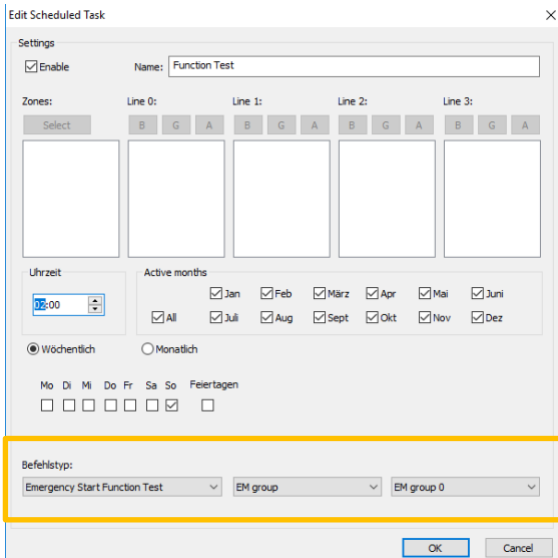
Edit Scheduled Task

Settings

Enable

Name: Function Test

Zones:

Select

Line 0:

B G A

Line 1:

B G A

Line 2:

B G A

Line 3:

B G A

Uhrzeit

02:00

Active months

All

Jan Feb März Apr Mai Juni

Juli Aug Sept Okt Nov Dez

Wöchentlich

Monatlich

Mo Di Mi Do Fr Sa So Feiertagen

Befehlstyp:

Emergency Start Function Test

EM group

EM group 0

OK

Cancel